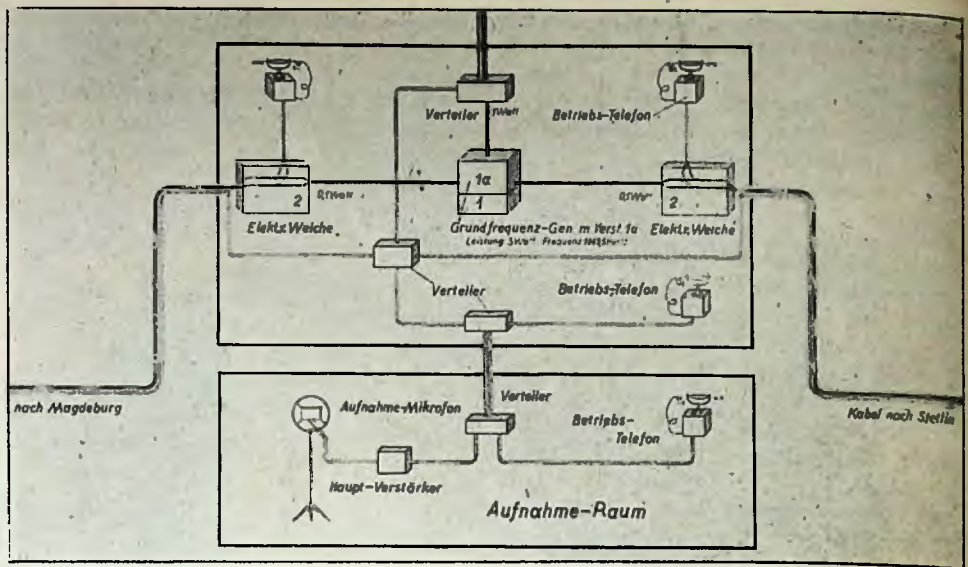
Verteiler 0,1Watt

Betriebs-Telefon

1

2

0,1Watt

1a

1

2

0,1Watt

Elektr. Weiche

Grundfrequenz-Gen. m. Verst. 1a
Leistung 5Watt Frequenz 1463Hertz

Elektr. Weiche

Verteiler

Betriebs-Telefon

nach Magdeburg

Aufnahme-Mikrofon

Verteiler

Betriebs-Telefon

Kabel nach Stettin

Haupt-Verstärker

Aufnahme-Raum